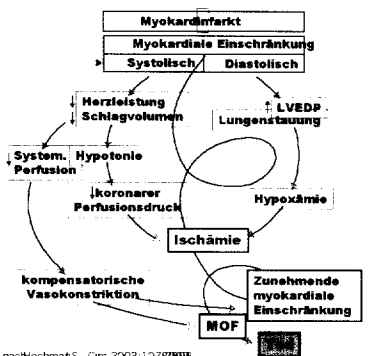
Myokardinfarkt

Myokardiale Einschränkung

Systolisch

Diastolisch

↓ Herzleistung ↓ Schlagvolumen

↑ LVEDP Lungenstauung

↓ System. Perfusion

Hypotonie

↓ koronarer Perfusionsdruck

Hypoxämie

Ischämie

kompensatorische Vasokonstriktion

Zunehmende myokardiale Einschränkung

MOF

nach Hochman S., Circ 2003;107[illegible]